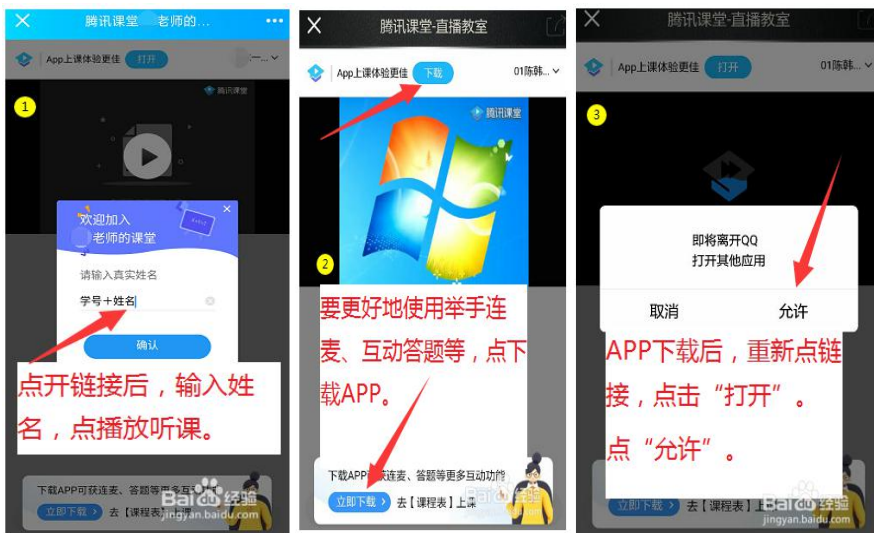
腾讯课堂 老师的…

App上课体验更佳 打开

1

腾讯课堂

欢迎加入
老师的课堂

请输入真实姓名

学号+姓名

确认

点开链接后，输入姓名，点播放听课。

下载APP可获连麦、答题等更多互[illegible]

立即下载 去【课程表】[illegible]

Baidu 经验
jingyan.baidu.com

腾讯课堂·直播教室

App上课体验更佳 下载 01陈韩...

腾讯课堂

2

要更好地使用举手连麦、互动答题等，点下载APP。

下载APP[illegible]连麦、答题等更多互动功能

立即下载 去【课程表】上课

腾讯课堂·直播教室

App上课体验更佳 打开 01陈韩...

3

即将离开QQ
打开其他应用

取消 允许

APP下载后，重新点链接，点击“打开”。

点“允许”。

立即下载 去【课程表】上课

Baidu 经验
jingyan.baidu.com